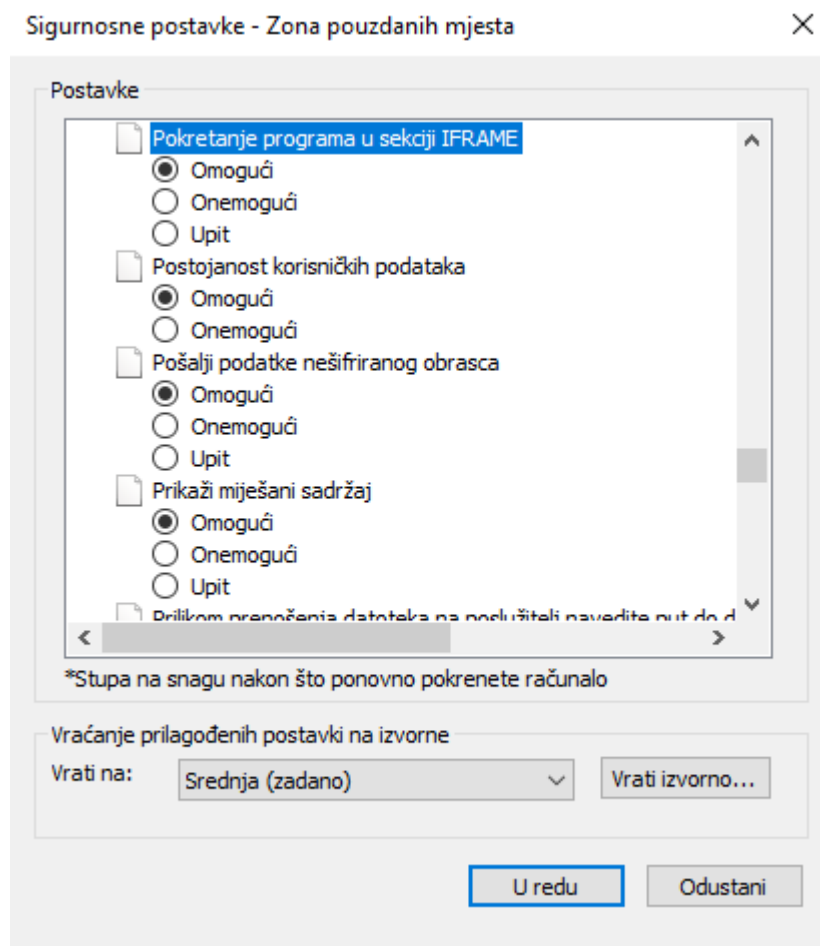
Sigurnosne postavke - Zona pouzdanih mjesta

Postavke

Pokretanje programa u sekciji IFRAME
Omogući
Onemogući
Upit
Postojanost korisničkih podataka
Omogući
Onemogući
Pošalji podatke nešifriranog obrasca
Omogući
Onemogući
Upit
Prikaži miješani sadržaj
Omogući
Onemogući
Upit
Prilikom prenošenja datoteka na poslužitelj navedite put do d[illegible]

*Stupa na snagu nakon što ponovno pokrenete računalo

Vraćanje prilagođenih postavki na izvorne
Vrati na: Srednja (zadano)
Vrati izvorno...

U redu
Odustani